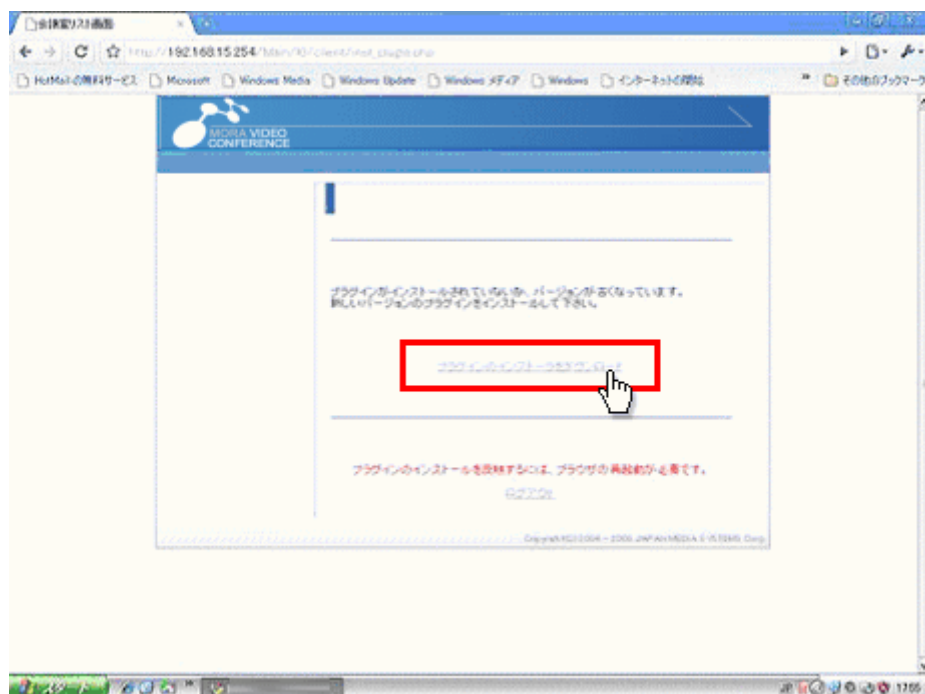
会議室リスト画面

http://192.168.15.254/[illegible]/client/inst_plugin.php

HotMail の無料サービス
Microsoft
Windows Media
Windows Update
Windows メディア
Windows
インターネットの開始
その他のブックマーク

MORA VIDEO CONFERENCE

プラグインがインストールされていないか、バージョンが古くなっています。
新しいバージョンのプラグインをインストールして下さい。

プラグインのインストーラをダウンロード

プラグインのインストールを反映するには、ブラウザの再起動が必要です。

ログアウト

Copyright(C)2004 - 2008 JAPAN MEDIA SYSTEMS Corp.

スタート

17:05